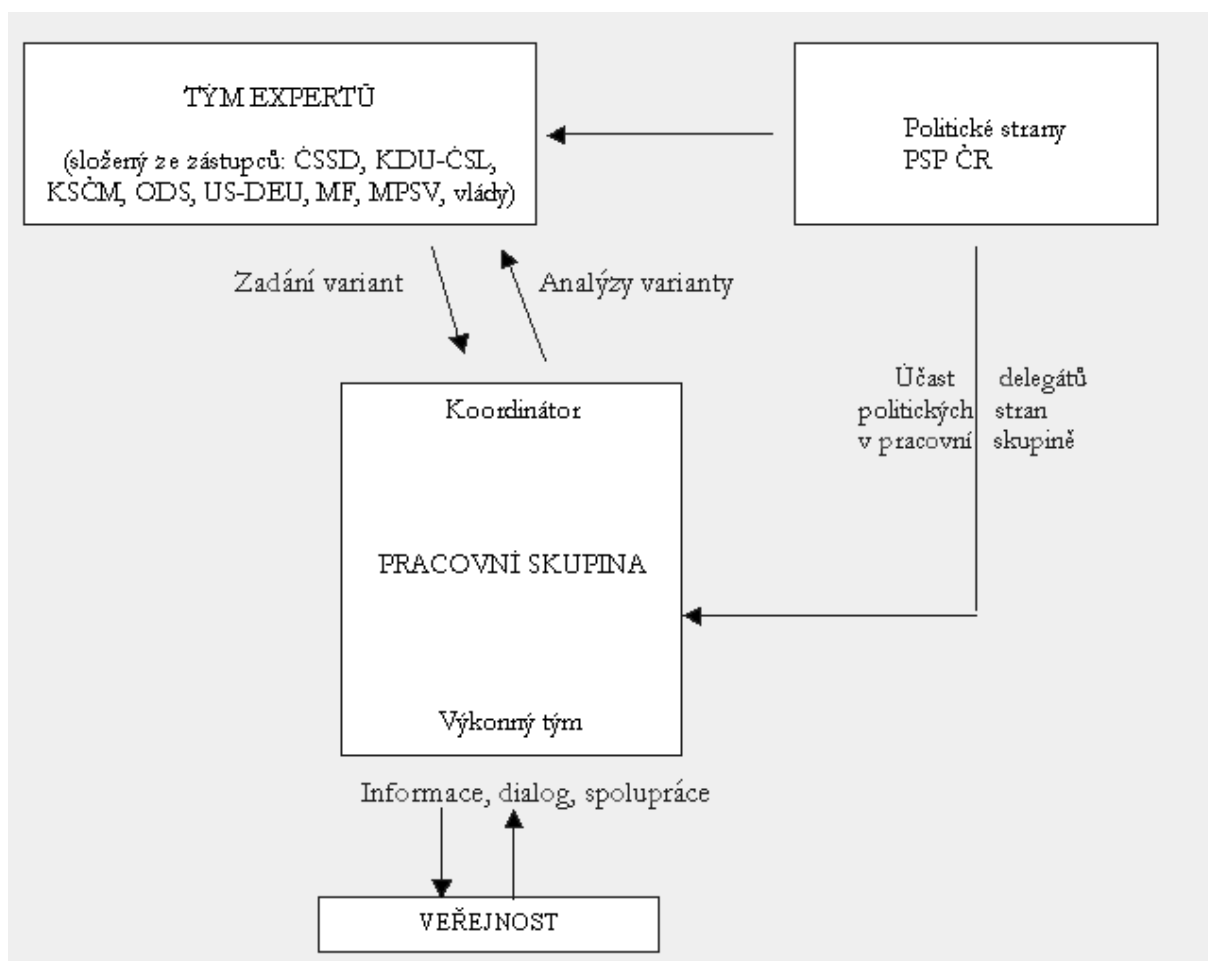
TÝM EXPERTŮ

(složený ze zástupců: ČSSD, KDU-ČSL, KSČM, ODS, US-DEU, MF, MPSV, vlády)

Politické strany PSP ČR

Zadání variant

Analýzy varianty

Účast delegátů politických stran v pracovní skupině

Koordinátor

PRACOVNÍ SKUPINA

Výkonný tým

Informace, dialog, spolupráce

VEŘEJNOST